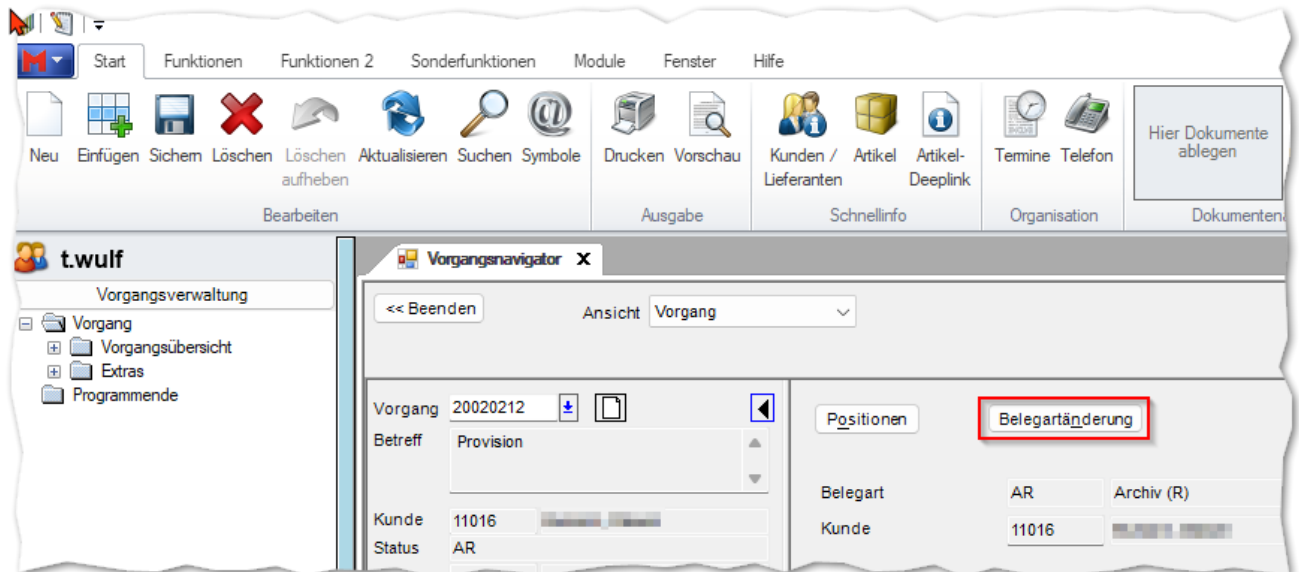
Start Funktionen Funktionen 2 Sonderfunktionen Module Fenster Hilfe

Neu Einfügen Sichern Löschen Löschen aufheben Aktualisieren Suchen Symbole
Bearbeiten

Drucken Vorschau
Ausgabe

Kunden / Lieferanten Artikel Artikel-Deeplink
Schnellinfo

Termine Telefon
Organisation

Hier Dokumente ablegen
Dokumenten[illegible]

t.wulf
Vorgangsverwaltung
Vorgang
Vorgangsübersicht
Extras
Programmende

Vorgangsnavigator X

<< Beenden
Ansicht Vorgang

Vorgang 20020212
Betreff Provision
Kunde 11016 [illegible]
Status AR

Positionen
Belegartänderung

Belegart AR Archiv (R)
Kunde 11016 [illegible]